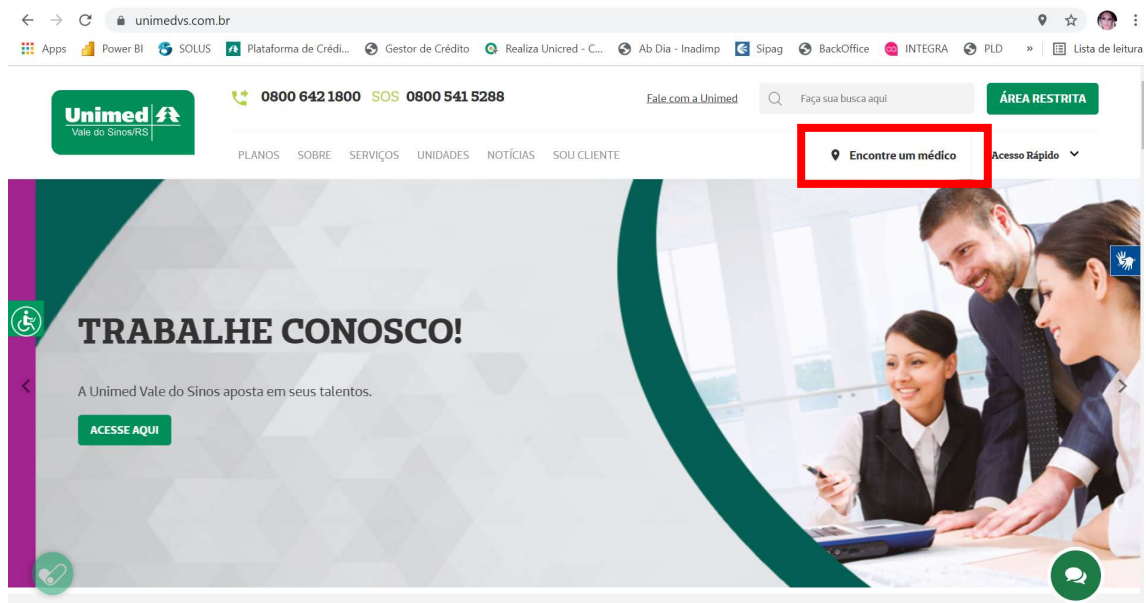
unimedvs.com.br

Apps Power BI SOLUS Plataforma de Crédi... Gestor de Crédito Realiza Unicred - C... Ab Dia - Inadimp Sipag BackOffice INTEGRA PLD » Lista de leitura

Unimed Vale do Sinos/RS

0800 642 1800 SOS 0800 541 5288

Fale com a Unimed

Faça sua busca aqui

ÁREA RESTRITA

PLANOS SOBRE SERVIÇOS UNIDADES NOTÍCIAS SOU CLIENTE

Encontre um médico

Acesso Rápido

TRABALHE CONOSCO!

A Unimed Vale do Sinos aposta em seus talentos.

ACESSE AQUI